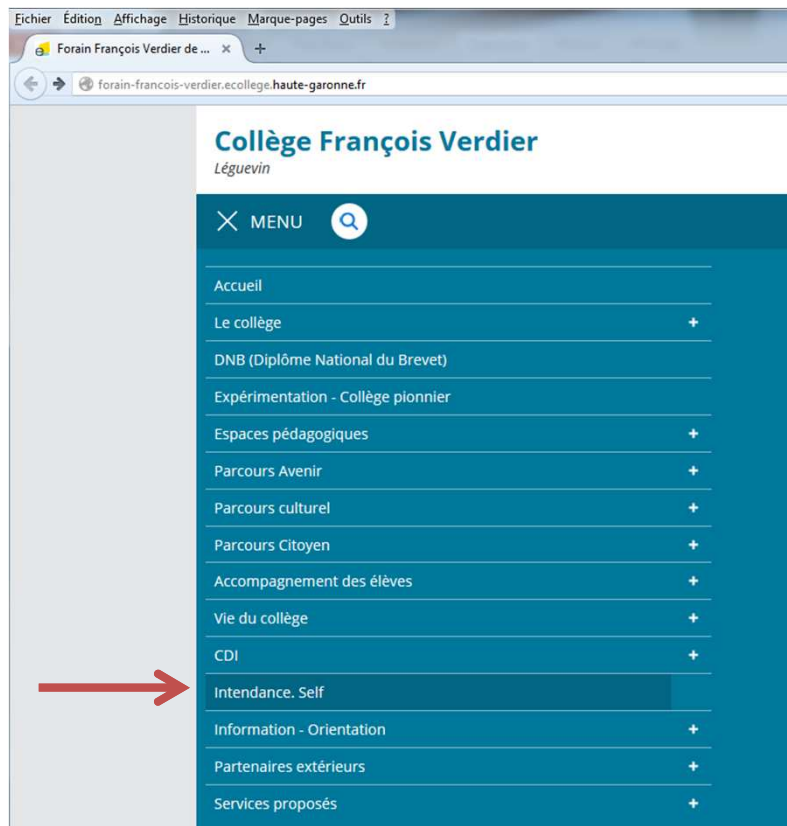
Fichier Édition Affichage Historique Marque-pages Outils ?

Forain François Verdier de ... ×
+

forain-francois-verdier.ecollege.haute-garonne.fr

Collège François Verdier
Léguevin

MENU

Accueil
Le collège +
DNB (Diplôme National du Brevet)
Expérimentation - Collège pionnier
Espaces pédagogiques +
Parcours Avenir +
Parcours culturel +
Parcours Citoyen +
Accompagnement des élèves +
Vie du collège +
CDI +
Intendance. Self
Information - Orientation +
Partenaires extérieurs +
Services proposés +